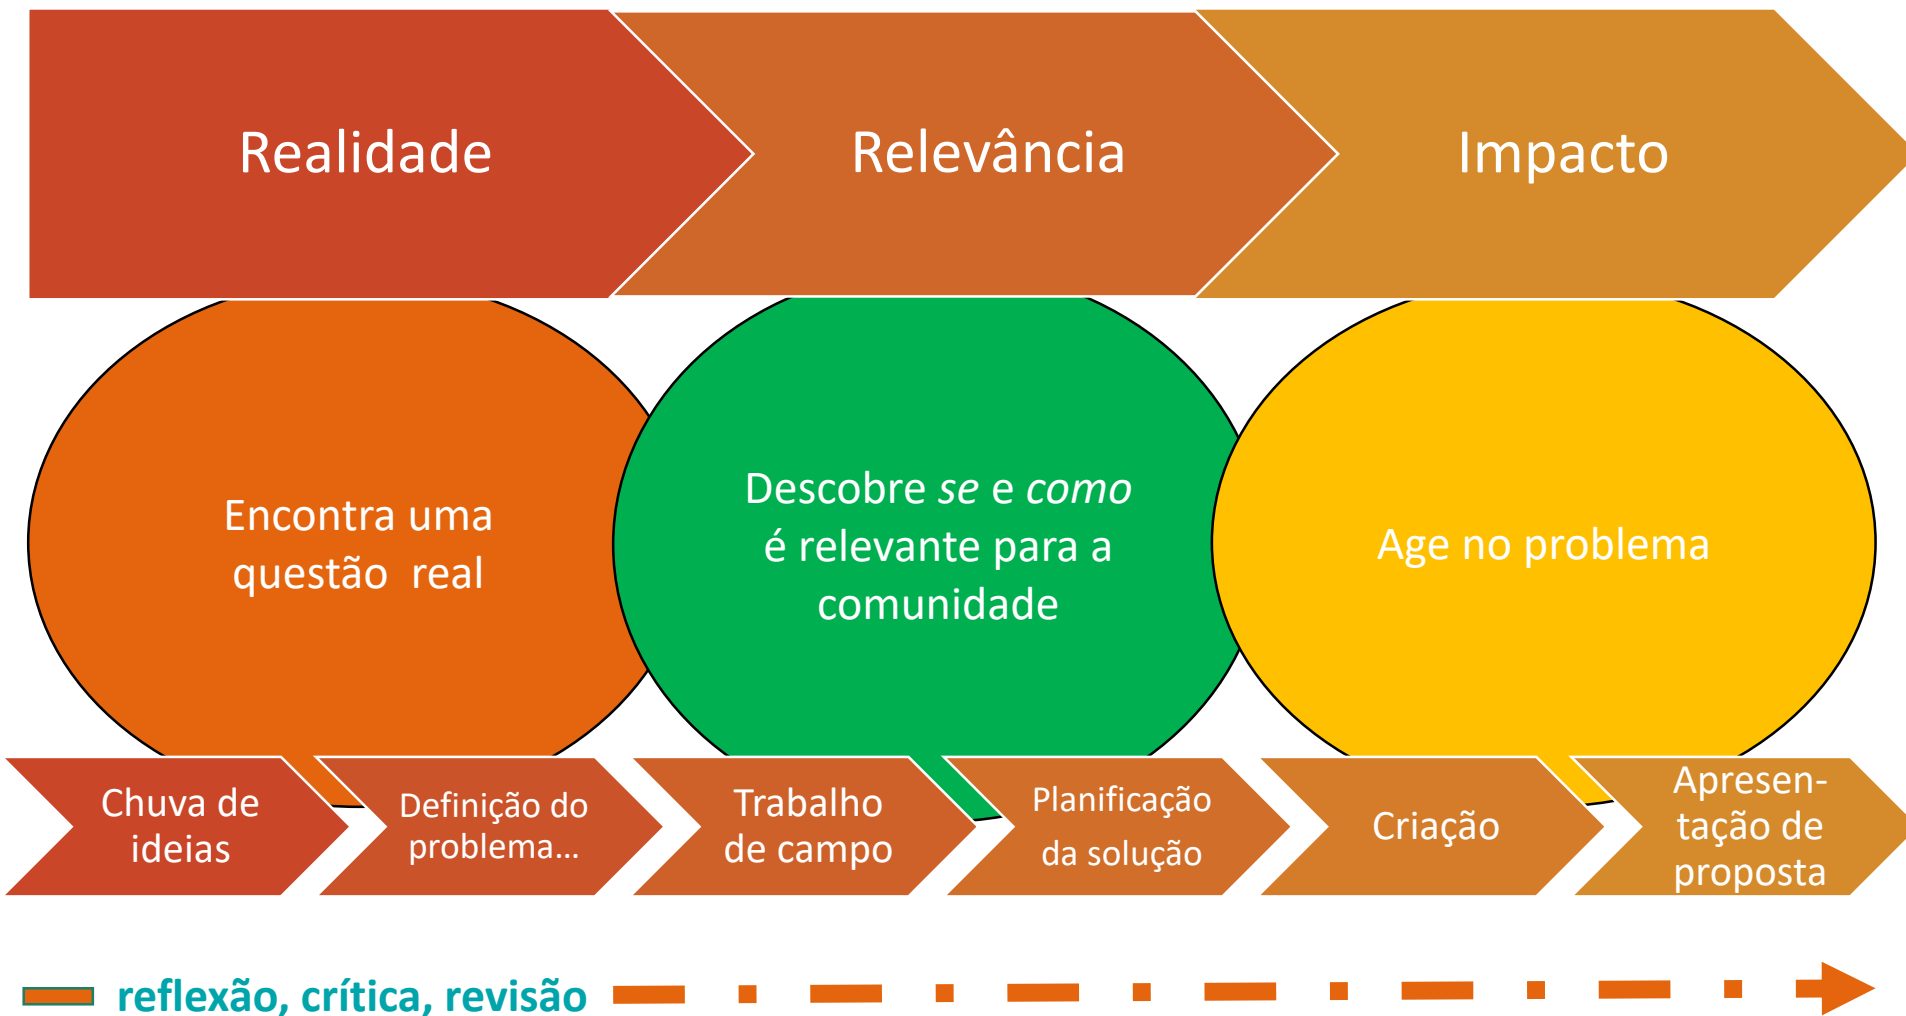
Realidade

Relevância

Impacto

Encontra uma questão real

Descobre *se* e *como* é relevante para a comunidade

Age no problema

Chuva de ideias

Definição do problema...

Trabalho de campo

Planificação da solução

Criação

Apresentação de proposta

reflexão, crítica, revisão